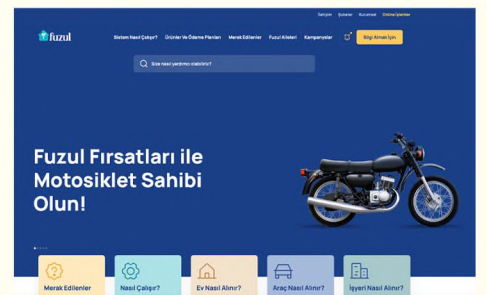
Satışlar Şubeler Kurumsal Online İşlemler

fuzul

Sistem Nasıl Çalışır? Ürünler Ve Ödeme Planları Merak Edilenler Fuzul Aileleri Kampanyalar

Bilgi Almak İçin

Size nasıl yardımcı olabiliriz?

Fuzul Fırsatları ile Motosiklet Sahibi Olun!

Merak Edilenler

Nasıl Çalışır?

Ev Nasıl Alınır?

Araç Nasıl Alınır?

İşyeri Nasıl Alınır?